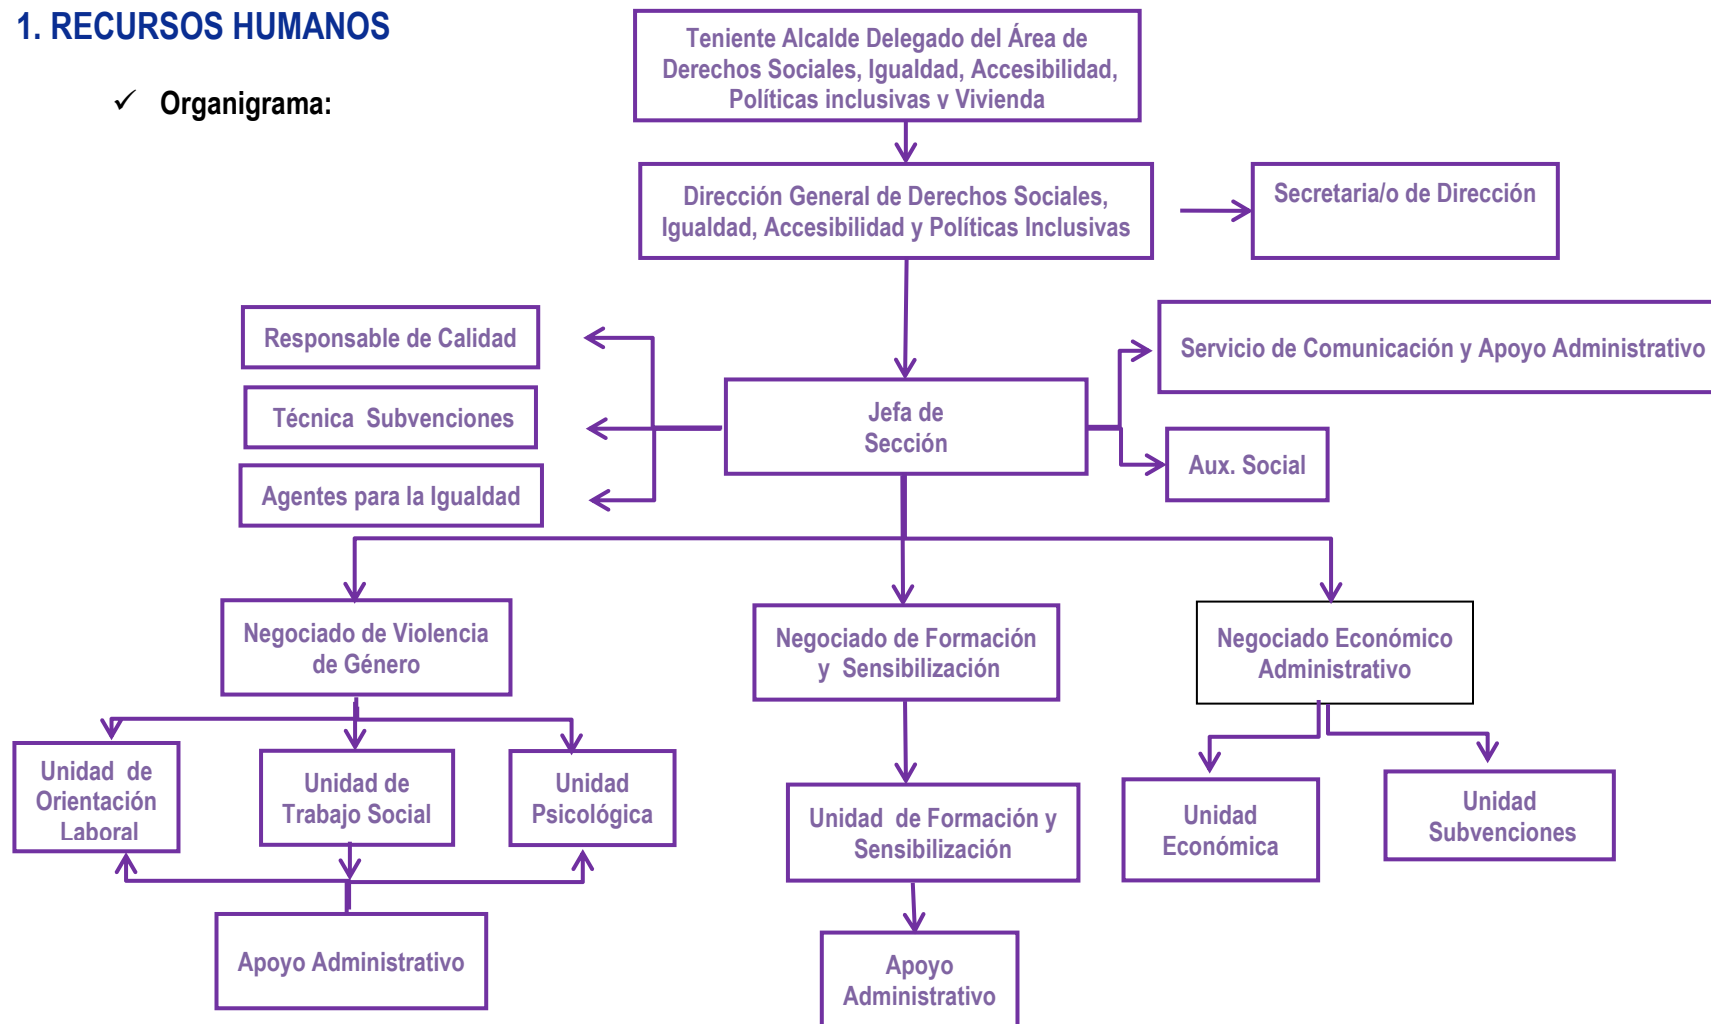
1. RECURSOS HUMANOS

✓ Organigrama:

Teniente Alcalde Delegado del Área de Derechos Sociales, Igualdad, Accesibilidad, Políticas inclusivas y Vivienda

Dirección General de Derechos Sociales, Igualdad, Accesibilidad y Políticas Inclusivas

Secretaria/o de Dirección

Responsable de Calidad

Técnica Subvenciones

Agentes para la Igualdad

Jefa de Sección

Servicio de Comunicación y Apoyo Administrativo

Aux. Social

Negociado de Violencia de Género

Negociado de Formación y Sensibilización

Negociado Económico Administrativo

Unidad de Orientación Laboral

Unidad de Trabajo Social

Unidad Psicológica

Unidad de Formación y Sensibilización

Unidad Económica

Unidad Subvenciones

Apoyo Administrativo

Apoyo Administrativo